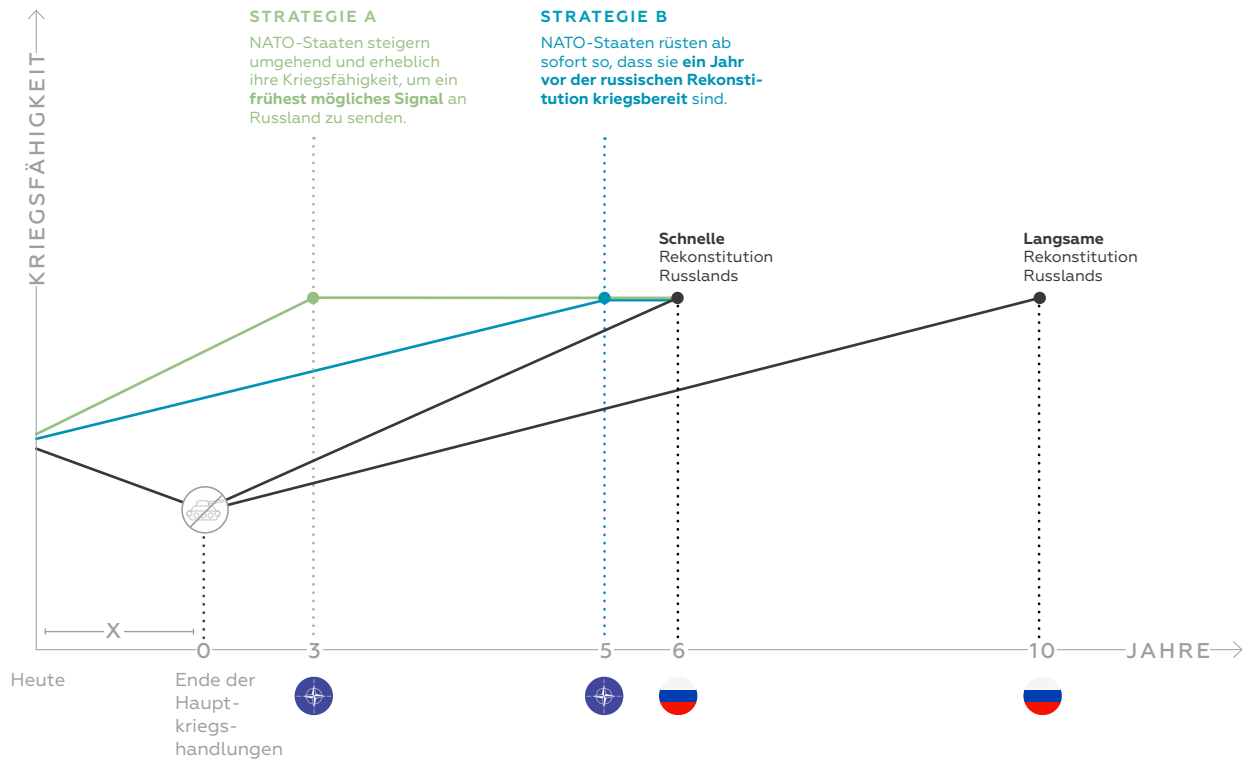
KRIEGSFÄHIGKEIT

STRATEGIE A

NATO-Staaten steigern umgehend und erheblich ihre Kriegsfähigkeit, um ein **frühest mögliches Signal** an Russland zu senden.

STRATEGIE B

NATO-Staaten rüsten ab sofort so, dass sie **ein Jahr vor der russischen Rekonstitution kriegsbereit** sind.

**Schnelle** Rekonstitution Russlands

**Langsame** Rekonstitution Russlands

X

0

3

5

6

10

JAHRE

Heute

Ende der Hauptkriegshandlungen